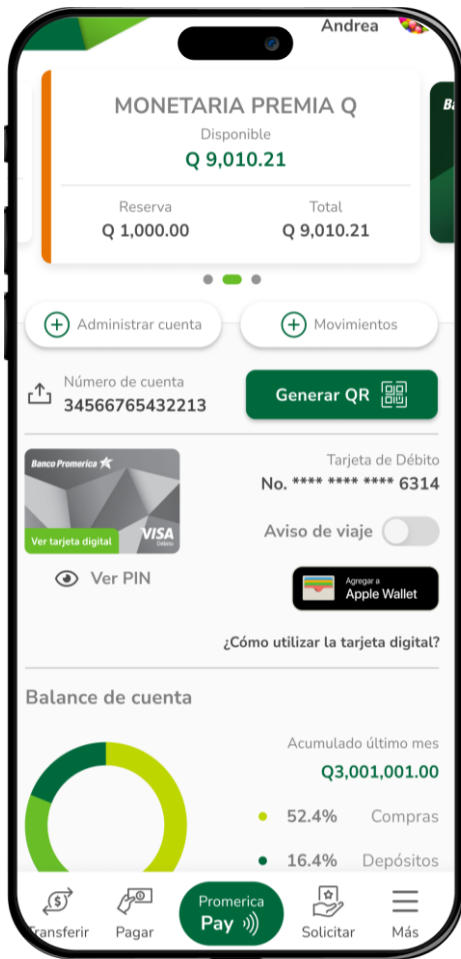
Andrea

MONETARIA PREMIA Q
Disponible
Q 9,010.21

Reserva
Q 1,000.00

Total
Q 9,010.21

Administrar cuenta

Movimientos

Número de cuenta
34566765432213

Generar QR

Banco Promerica
Ver tarjeta digital
VISA
Débito

Tarjeta de Débito
No. **** **** **** 6314

Aviso de viaje

Ver PIN

Agregar a
Apple Wallet

¿Cómo utilizar la tarjeta digital?

Balance de cuenta

Acumulado último mes
Q3,001,001.00

52.4% Compras

16.4% Depósitos

Transferir
Pagar
Promerica Pay
Solicitar
Más